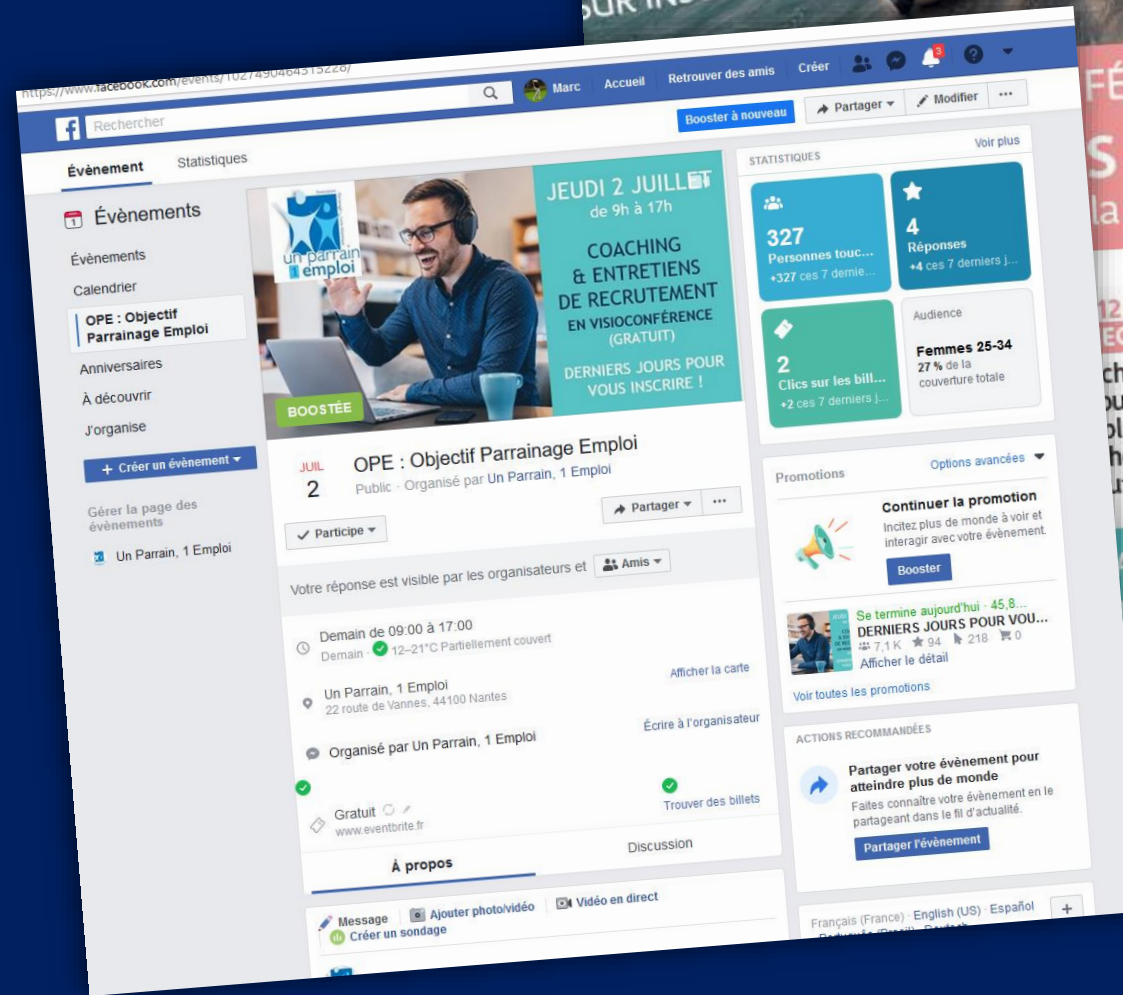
OUR IN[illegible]

https://www.facebook.com/events/102749046431522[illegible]/

Rechercher

Marc Accueil Retrouver des amis Créer

3

Booster à nouveau Partager Modifier ···

Évènement Statistiques

Évènements

Évènements
Calendrier
OPE : Objectif Parrainage Emploi
Anniversaires
À découvrir
J'organise

+ Créer un évènement

Gérer la page des évènements

Un Parrain, 1 Emploi

un parrain 1 emploi

JEUDI 2 JUILLET
de 9h à 17h

COACHING & ENTRETIENS DE RECRUTEMENT
EN VISIOCONFÉRENCE (GRATUIT)

DERNIERS JOURS POUR VOUS INSCRIRE !

BOOSTÉE

JUIL
2

OPE : Objectif Parrainage Emploi
Public · Organisé par Un Parrain, 1 Emploi

Partager ···

Participe

Votre réponse est visible par les organisateurs et Amis

Demain de 09:00 à 17:00
Demain · 12–21°C Partiellement couvert

Un Parrain, 1 Emploi
22 route de Vannes, 44100 Nantes
Afficher la carte

Organisé par Un Parrain, 1 Emploi
Écrire à l'organisateur

Gratuit
www.eventbrite.fr
Trouver des billets

À propos Discussion

Message Ajouter photo/vidéo Vidéo en direct
Créer un sondage

STATISTIQUES Voir plus

327
Personnes touc...
+327 ces 7 dernie...

4
Réponses
+4 ces 7 derniers j...

2
Clics sur les bill...
+2 ces 7 derniers j...

Audience
Femmes 25-34
27 % de la couverture totale

Promotions Options avancées

Continuer la promotion
Incitez plus de monde à voir et interagir avec votre évènement.
Booster

Se termine aujourd'hui · 45,8...
DERNIERS JOURS POUR VOU...
7,1 K 94 218 0
Afficher le détail

Voir toutes les promotions

ACTIONS RECOMMANDÉES

Partager votre évènement pour atteindre plus de monde
Faites connaître votre évènement en le partageant dans le fil d'actualité.
Partager l'évènement

Français (France) · English (US) · Español
Português (Brasil) · Deutsch

FÉ
S
la
12
EC
ch
u
ol
he